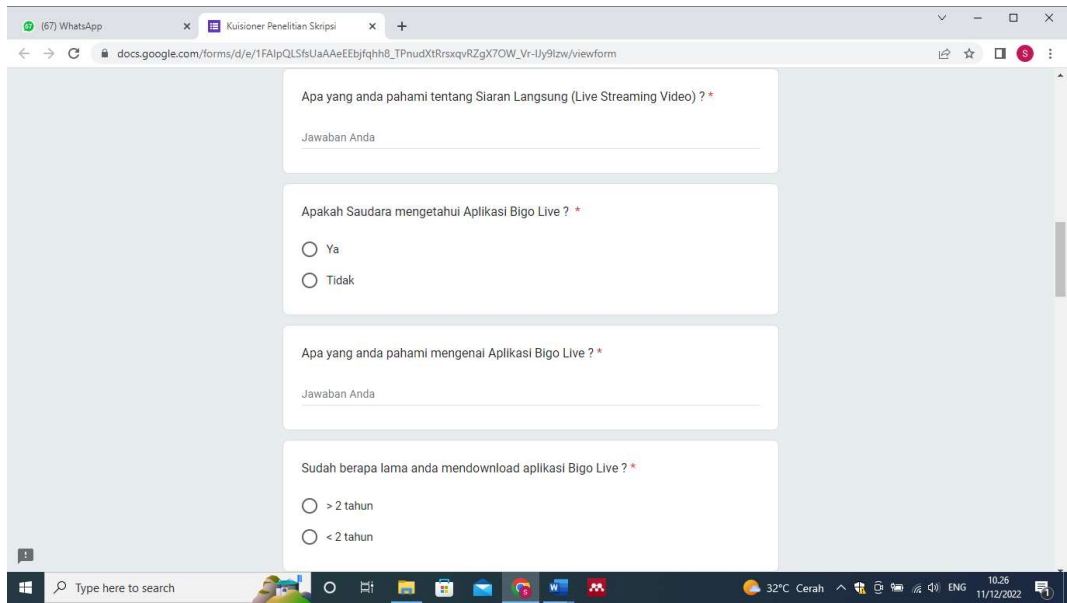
(67) WhatsApp
Kuisioner Penelitian Skripsi
docs.google.com/forms/d/e/1FAIpQLSfsUaAAeEEbjfqhh8_TPnudXtRrsxqvRZgX7OW_Vr-Ily9lzw/viewform

Apa yang anda pahami tentang Siaran Langsung (Live Streaming Video) ? *

Jawaban Anda

Apakah Saudara mengetahui Aplikasi Bigo Live ? *

Ya

Tidak

Apa yang anda pahami mengenai Aplikasi Bigo Live ? *

Jawaban Anda

Sudah berapa lama anda mendownload aplikasi Bigo Live ? *

> 2 tahun

< 2 tahun

Type here to search
32°C Cerah
ENG
10.26
11/12/2022